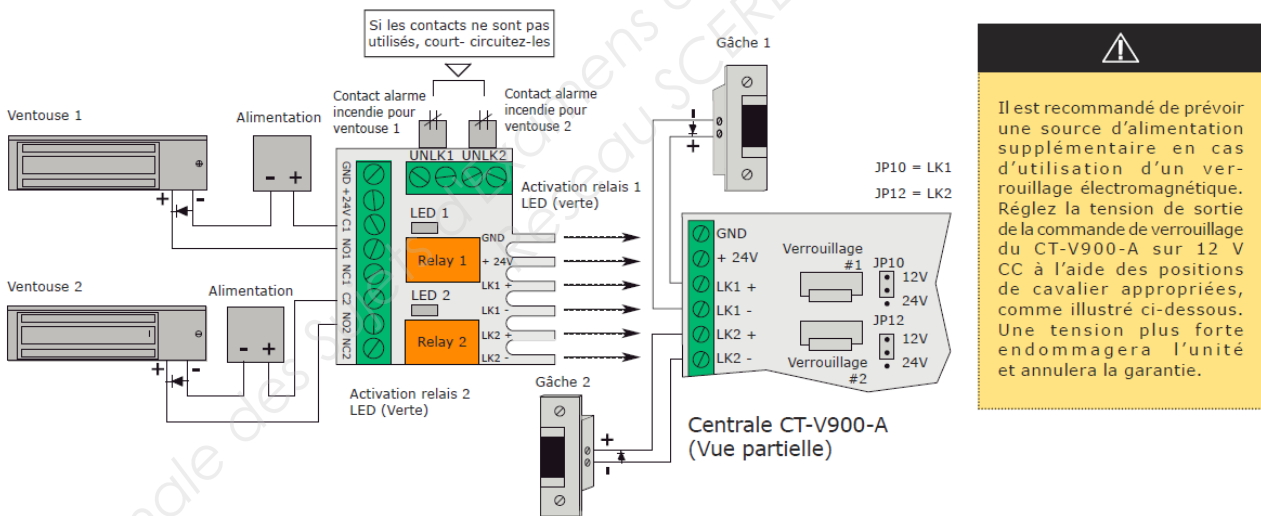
Si les contacts ne sont pas utilisés, court- circuitez-les

Contact alarme incendie pour ventouse 1

Contact alarme incendie pour ventouse 2

Gâche 1

Ventouse 1

Alimentation

- +

+ -

UNLK1 UNLK2

GND +24V C1 NO1 NC1 C2 NO2 NC2

LED 1

Relay 1

LED 2

Relay 2

Activation relais 1 LED (verte)

GND
+ 24V
LK1 +
LK1 -
LK2 +
LK2 -

JP10 = LK1

JP12 = LK2

GND
+ 24V
LK1 +
LK1 -
LK2 +
LK2 -

Verrouillage #1

JP10
12V
24V

JP12
12V
24V

Verrouillage #2

Ventouse 2

Alimentation

- +

+ -

Activation relais 2 LED (Verte)

Gâche 2

+
-

Centrale CT-V900-A (Vue partielle)

Il est recommandé de prévoir une source d'alimentation supplémentaire en cas d'utilisation d'un verrouillage électromagnétique. Réglez la tension de sortie de la commande de verrouillage du CT-V900-A sur 12 V CC à l'aide des positions de cavalier appropriées, comme illustré ci-dessous. Une tension plus forte endommagera l'unité et annulera la garantie.

ale des Syndicats Réseau SCEREN